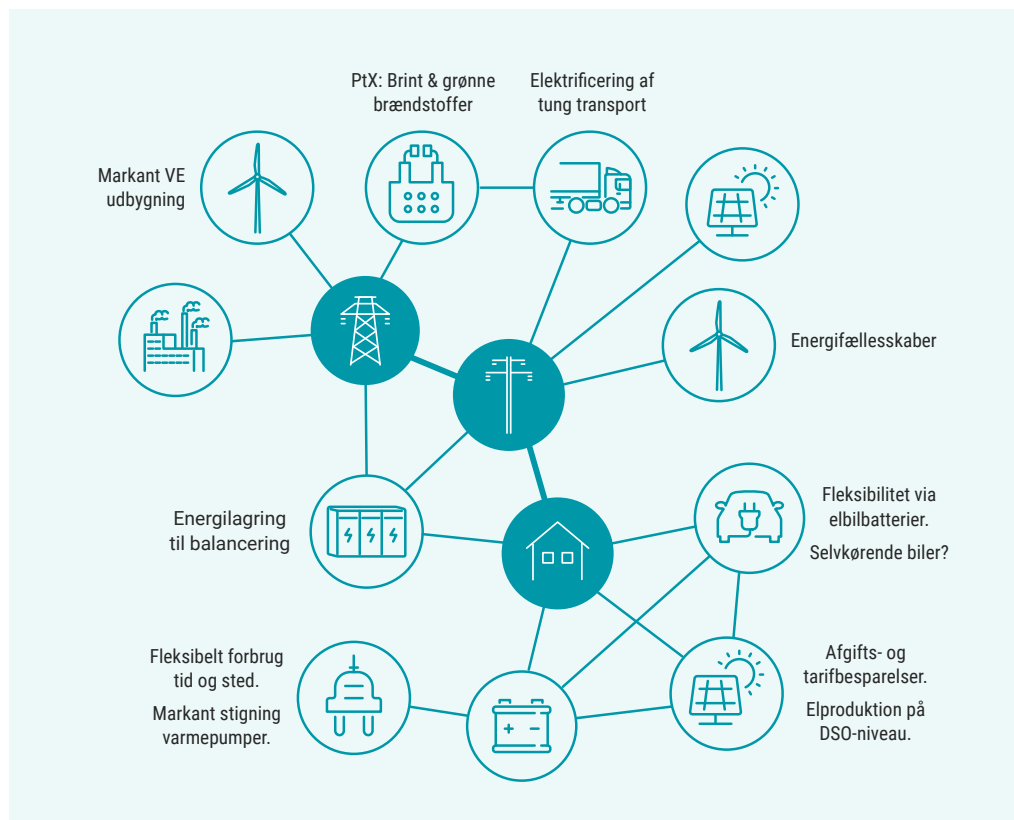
PtX: Brint & grønne brændstoffer

Elektrificering af tung transport

Markant VE udbygning

Energifællesskaber

Energilagring til balancering

Fleksibilitet via elbilbatterier.

Selvkørende biler?

Fleksibelt forbrug tid og sted.

Markant stigning varmepumper.

Afgifts- og tarifbesparelser.

Elproduktion på DSO-niveau.